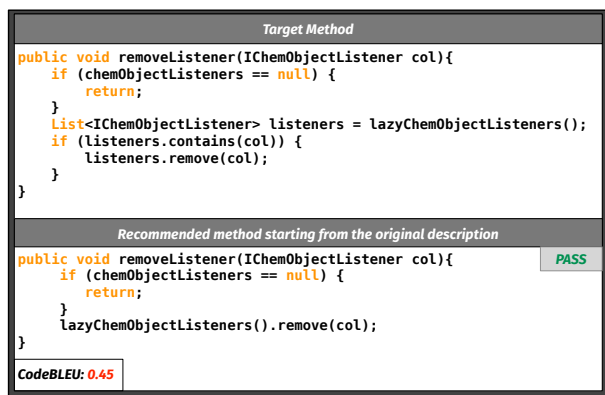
Target Method

```
public void removeListener(IChemObjectListener col){
    if (chemObjectListeners == null) {
        return;
    }
    List<IChemObjectListener> listeners = lazyChemObjectListeners();
    if (listeners.contains(col)) {
        listeners.remove(col);
    }
}
```

Recommended method starting from the original description

PASS

```
public void removeListener(IChemObjectListener col){
     if (chemObjectListeners == null) {
        return;
     }
     lazyChemObjectListeners().remove(col);
}
```

CodeBLEU: 0.45